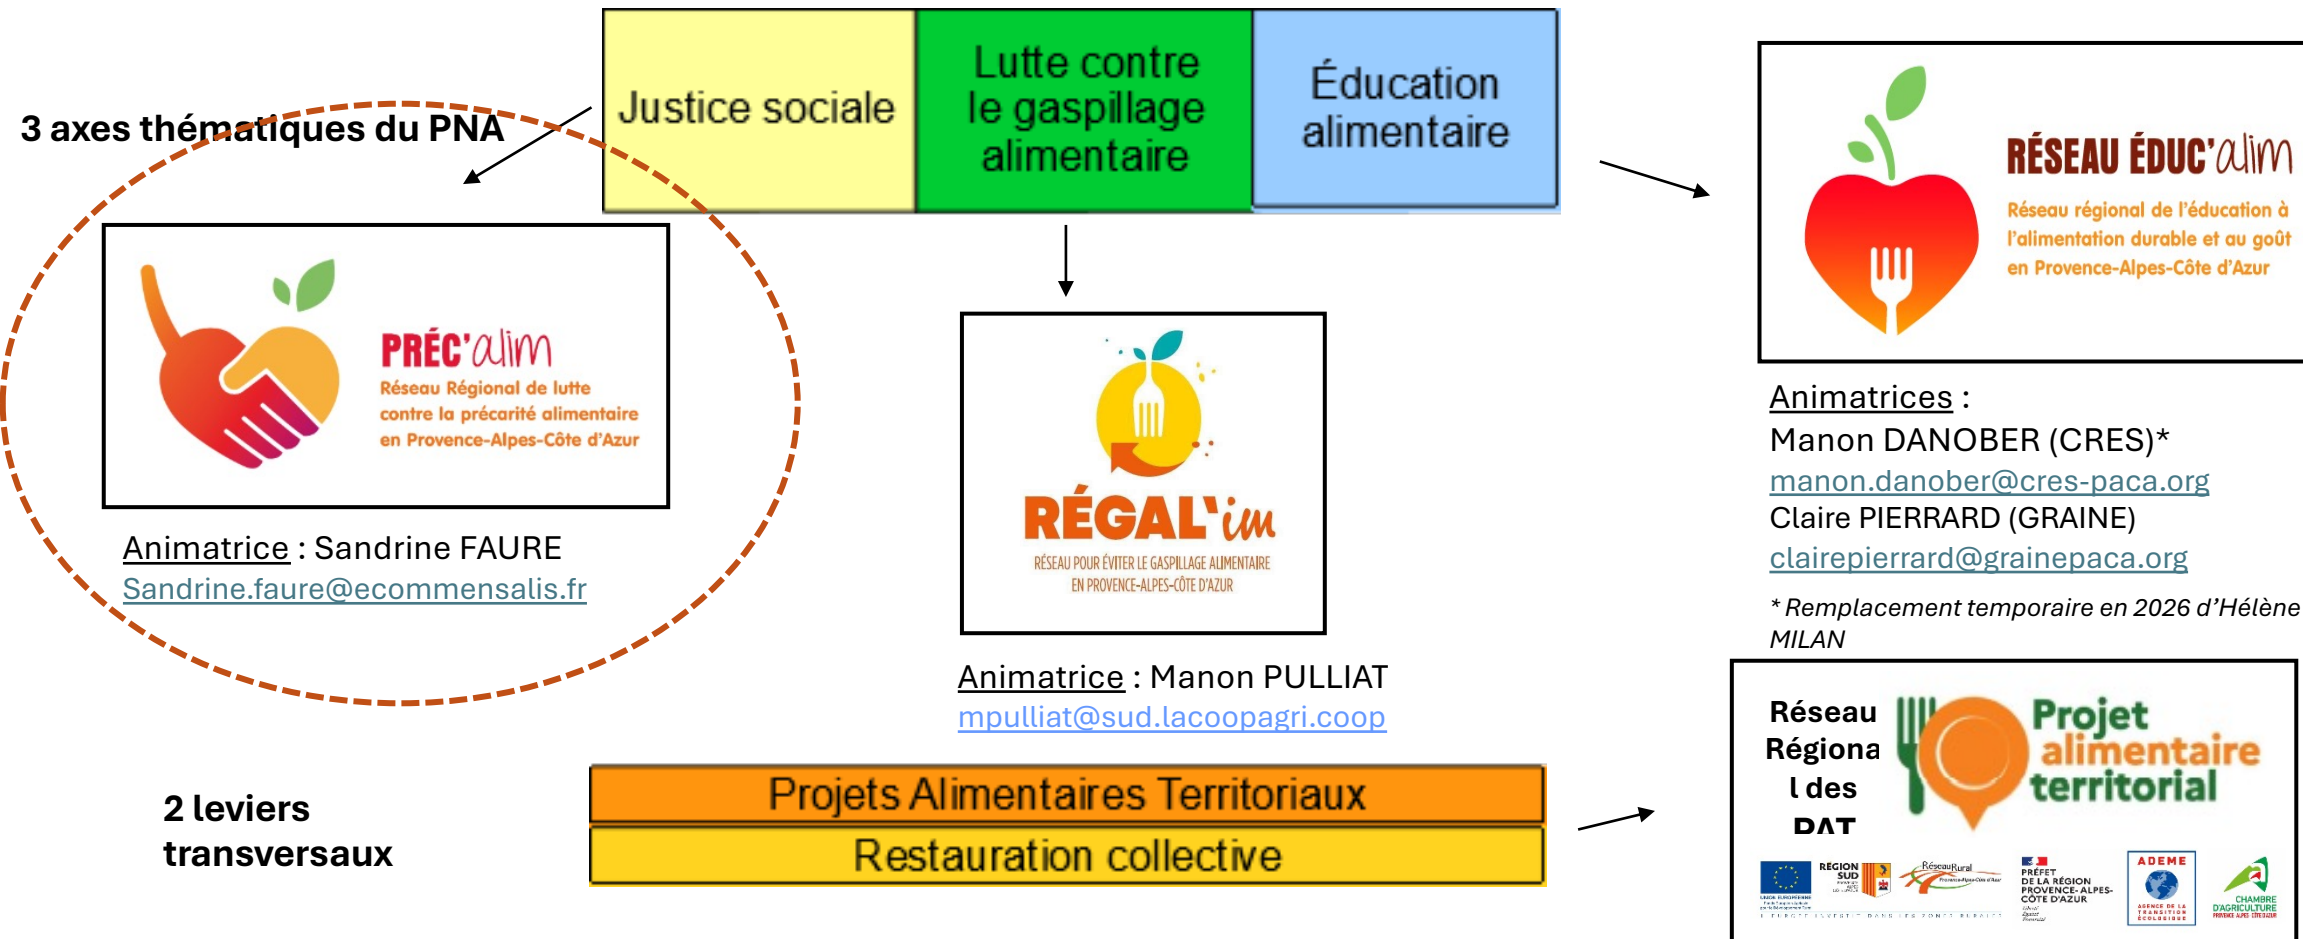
3 axes thématiques du PNA

| Justice sociale | Lutte contre le gaspillage alimentaire | Éducation alimentaire |
|---|---|---|

PRÉC'alim
Réseau Régional de lutte contre la précarité alimentaire en Provence-Alpes-Côte d'Azur

Animatrice : Sandrine FAURE
Sandrine.faure@ecommensalis.fr

RÉGAL'im
RÉSEAU POUR ÉVITER LE GASPILLAGE ALIMENTAIRE EN PROVENCE-ALPES-CÔTE D'AZUR

Animatrice : Manon PULLIAT
mpulliat@sud.lacoopagri.coop

RÉSEAU ÉDUC'alim
Réseau régional de l'éducation à l'alimentation durable et au goût en Provence-Alpes-Côte d'Azur

Animatrices :
Manon DANOBER (CRES)*
manon.danober@cres-paca.org
Claire PIERRARD (GRAINE)
clairepierrard@grainepaca.org

* Remplacement temporaire en 2026 d'Hélène MILAN

2 leviers transversaux

Projets Alimentaires Territoriaux
Restauration collective

Réseau Régiona l des PAT
Projet alimentaire territorial

REGION SUD
RéseauRural
PRÉFET DE LA RÉGION PROVENCE-ALPES-CÔTE D'AZUR
ADEME
AGENCE DE LA TRANSITION ÉCOLOGIQUE
CHAMBRE D'AGRICULTURE PROVENCE-ALPES-CÔTE D'AZUR